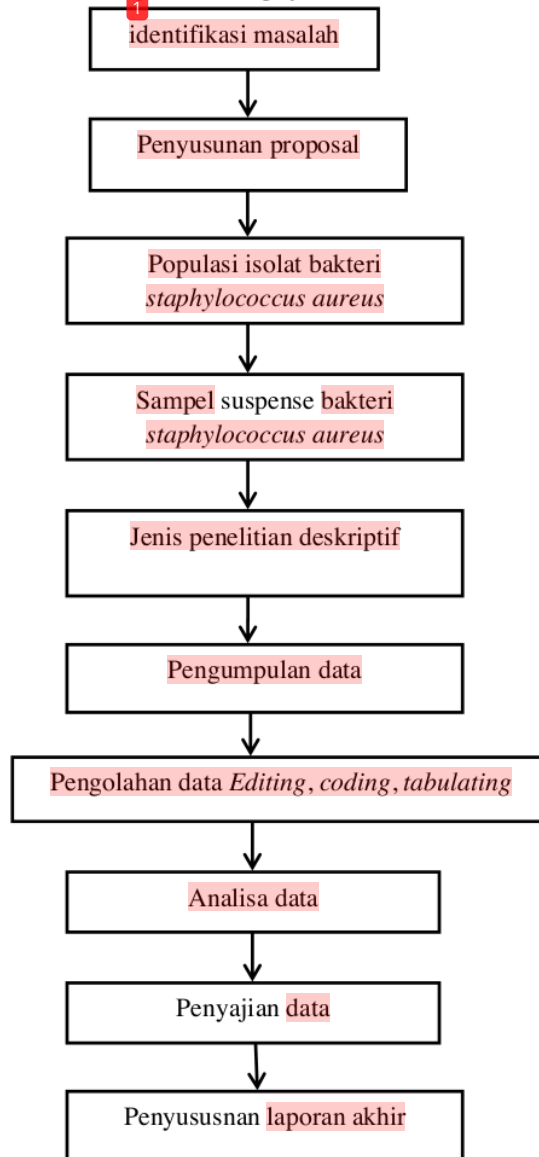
1

identifikasi masalah

Penyusunan proposal

Populasi isolat bakteri *staphylococcus aureus*

Sampel suspense bakteri *staphylococcus aureus*

Jenis penelitian deskriptif

Pengumpulan data

Pengolahan data *Editing*, *coding*, *tabulating*

Analisa data

Penyajian data

Penyusüsnan laporan akhir